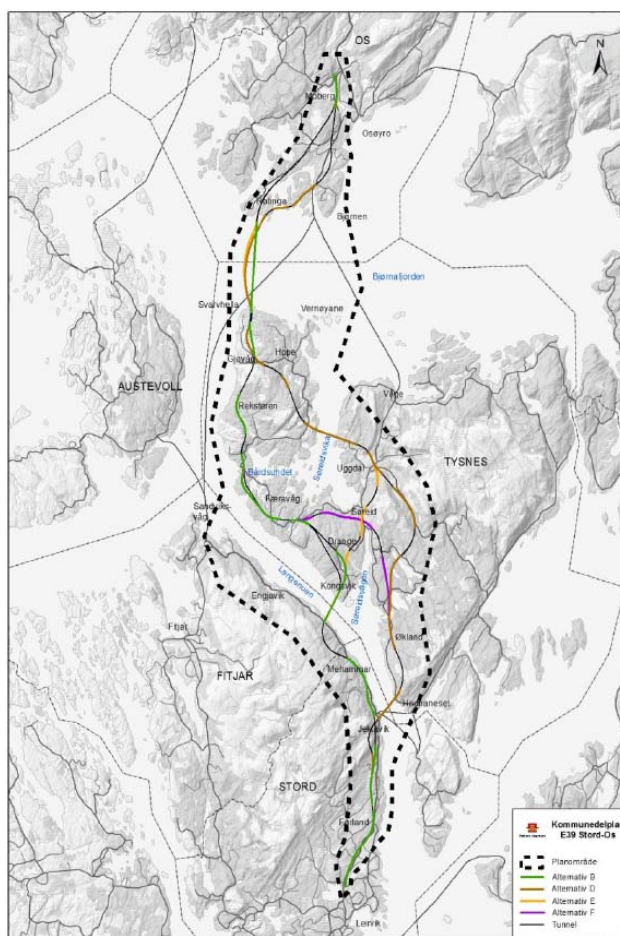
OS

N

Moberg

Osøyro

Røtinga

Bjørnen

Bjørnafjorden

Svalvheia

Vernøyane

Hope

Gjøvåg

AUSTEVOLL

Våge

Reksteren

Søreidsvika

TYSNES

Uggdal

Bårdsundet

Færsvåg

Sandvikvåg

Eareid

Drange

Langenuen

Kongsvik

Søreidsvågen

Engevik

Fitjar

Økland

FITJAR

Mehammar

Hedianeset

Jektavik

STORD

Førland

Leirvik

Kommunedelpla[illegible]
E39 Stord-Os

Planområde
Alternativ B
Alternativ D
Alternativ E
Alternativ F
Tunnel